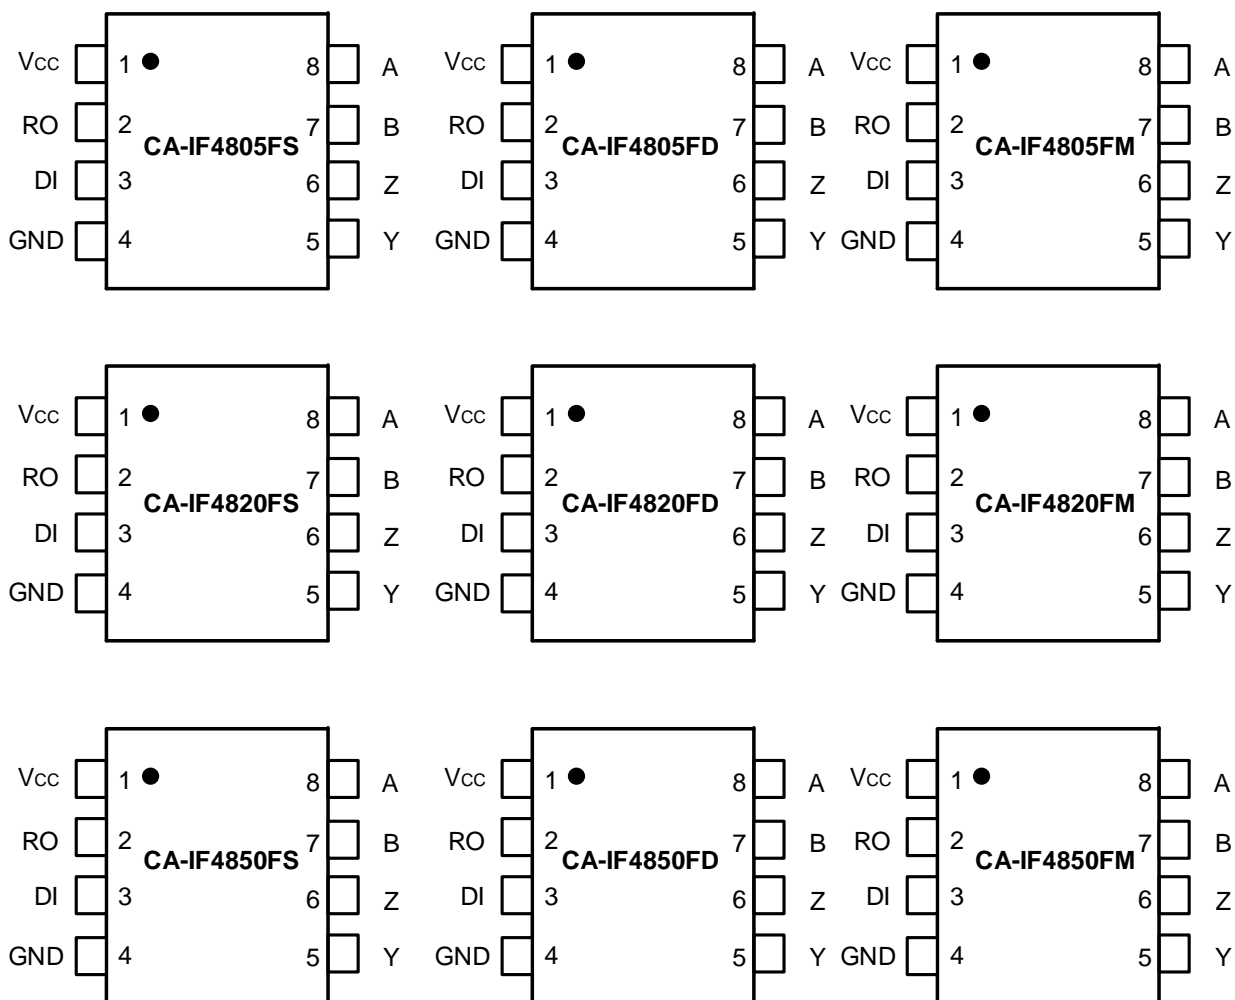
Vcc 1 8 A
RO 2 CA-IF4805FS 7 B
DI 3 6 Z
GND 4 5 Y

Vcc 1 8 A
RO 2 CA-IF4805FD 7 B
DI 3 6 Z
GND 4 5 Y

Vcc 1 8 A
RO 2 CA-IF4805FM 7 B
DI 3 6 Z
GND 4 5 Y

Vcc 1 8 A
RO 2 CA-IF4820FS 7 B
DI 3 6 Z
GND 4 5 Y

Vcc 1 8 A
RO 2 CA-IF4820FD 7 B
DI 3 6 Z
GND 4 5 Y

Vcc 1 8 A
RO 2 CA-IF4820FM 7 B
DI 3 6 Z
GND 4 5 Y

Vcc 1 8 A
RO 2 CA-IF4850FS 7 B
DI 3 6 Z
GND 4 5 Y

Vcc 1 8 A
RO 2 CA-IF4850FD 7 B
DI 3 6 Z
GND 4 5 Y

Vcc 1 8 A
RO 2 CA-IF4850FM 7 B
DI 3 6 Z
GND 4 5 Y